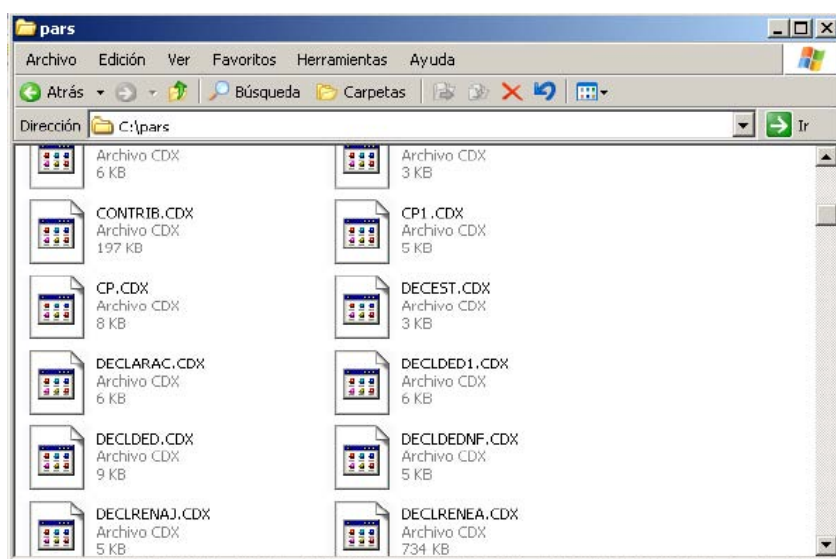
pars

Archivo Edición Ver Favoritos Herramientas Ayuda

Atrás Búsqueda Carpetas

Dirección C:\pars Ir

Archivo CDX
6 KB

Archivo CDX
3 KB

CONTRIB.CDX
Archivo CDX
197 KB

CP1.CDX
Archivo CDX
5 KB

CP.CDX
Archivo CDX
8 KB

DECEST.CDX
Archivo CDX
3 KB

DECLARAC.CDX
Archivo CDX
6 KB

DECLDED1.CDX
Archivo CDX
6 KB

DECLDED.CDX
Archivo CDX
9 KB

DECLDEDNF.CDX
Archivo CDX
5 KB

DECLRENAJ.CDX
Archivo CDX
5 KB

DECLRENEA.CDX
Archivo CDX
734 KB